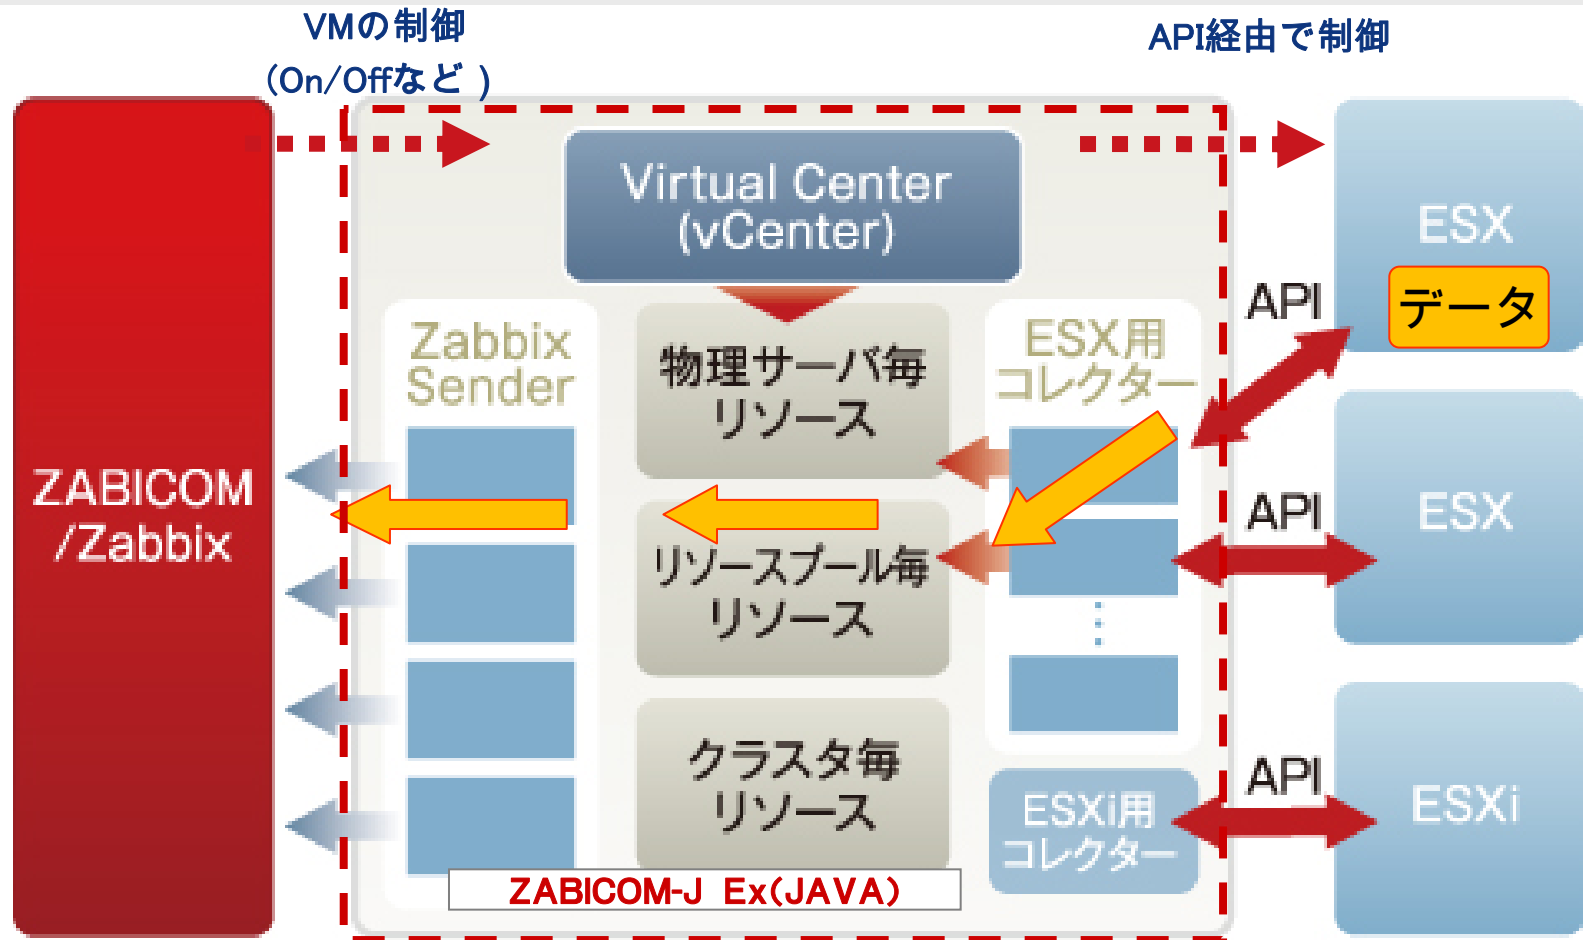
VMの制御
(On/Offなど )

API経由で制御

ZABICOM
/Zabbix

Virtual Center
(vCenter)

Zabbix
Sender

物理サーバ毎
リソース

リソースプール毎
リソース

クラスタ毎
リソース

ESX用
コレクター

ESXi用
コレクター

ZABICOM-J Ex(JAVA)

API

API

API

ESX

データ

ESX

ESXi